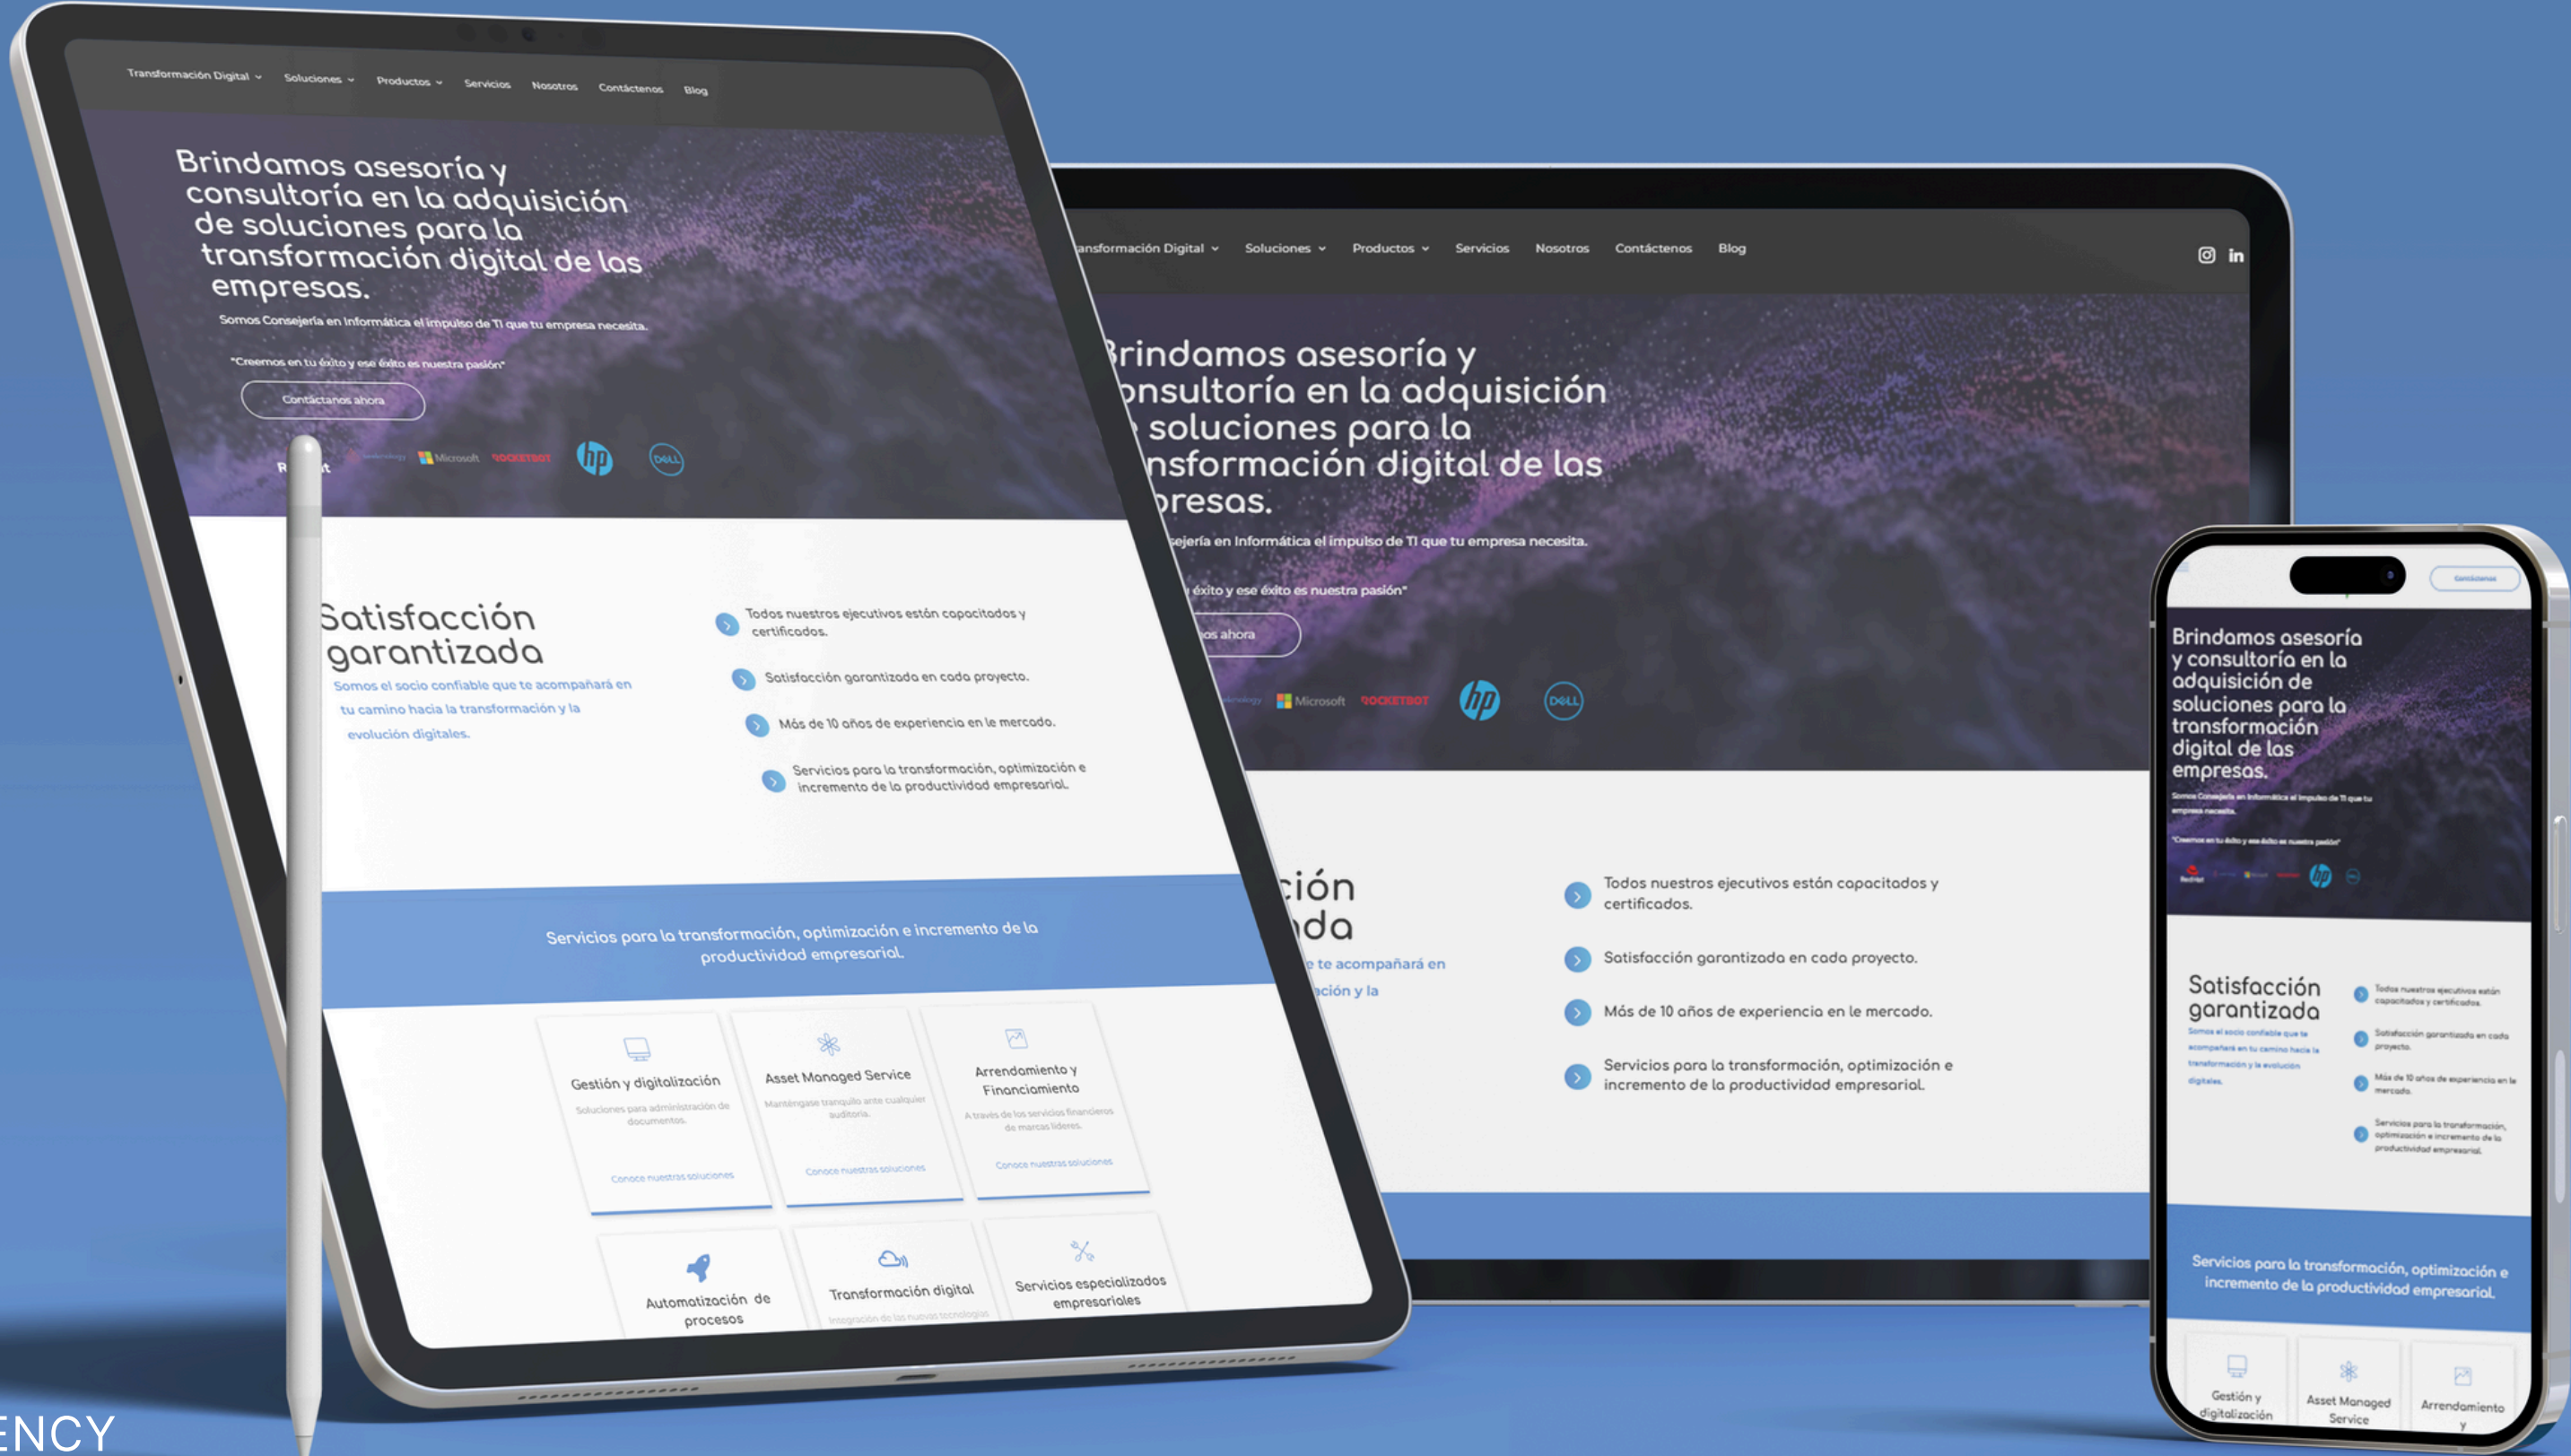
Transformación Digital ⌄ Soluciones ⌄ Productos ⌄ Servicios Nosotros Contáctenos Blog

Brindamos asesoría y consultoría en la adquisición de soluciones para la transformación digital de las empresas.

Somos Consejería en Informática el impulso de TI que tu empresa necesita.

"Creemos en tu éxito y ese éxito es nuestra pasión"

Contáctanos ahora

Microsoft ROCKETBOT hp DELL

Satisfacción garantizada

Somos el socio confiable que te acompañará en tu camino hacia la transformación y la evolución digitales.

Todos nuestros ejecutivos están capacitados y certificados.

Satisfacción garantizada en cada proyecto.

Más de 10 años de experiencia en le mercado.

Servicios para la transformación, optimización e incremento de la productividad empresarial.

Servicios para la transformación, optimización e incremento de la productividad empresarial.

Gestión y digitalización
Soluciones para administración de documentos.
Conoce nuestras soluciones

Asset Managed Service
Manténgase tranquilo ante cualquier auditoría.
Conoce nuestras soluciones

Arrendamiento y Financiamiento
A través de los servicios financieros de marcas líderes.
Conoce nuestras soluciones

Automatización de procesos

Transformación digital
Integración de las nuevas tecnologías

Servicios especializados empresariales

ansformación Digital ⌄ Soluciones ⌄ Productos ⌄ Servicios Nosotros Contáctenos Blog

Brindamos asesoría y onsultoría en la adquisición e soluciones para la nsformación digital de las presas.

sejería en Informática el impulso de TI que tu empresa necesita.

éxito y ese éxito es nuestra pasión"

os ahora

Microsoft ROCKETBOT hp DELL

ción da

e te acompañará en ación y la

Todos nuestros ejecutivos están capacitados y certificados.

Satisfacción garantizada en cada proyecto.

Más de 10 años de experiencia en le mercado.

Servicios para la transformación, optimización e incremento de la productividad empresarial.

Contáctanos

Brindamos asesoría y consultoría en la adquisición de soluciones para la transformación digital de las empresas.

Somos Consejería en Informática el impulso de TI que tu empresa necesita.

"Creemos en tu éxito y ese éxito es nuestra pasión"

Satisfacción garantizada

Somos el socio confiable que te acompañará en tu camino hacia la transformación y la evolución digitales.

Todos nuestros ejecutivos están capacitados y certificados.

Satisfacción garantizada en cada proyecto.

Más de 10 años de experiencia en le mercado.

Servicios para la transformación, optimización e incremento de la productividad empresarial.

Servicios para la transformación, optimización e incremento de la productividad empresarial.

Gestión y digitalización

Asset Managed Service

Arrendamiento y

ENCY